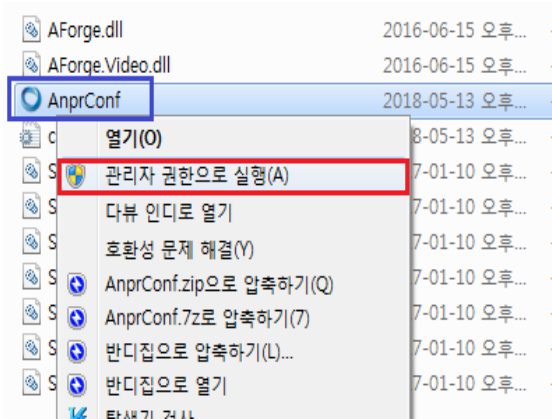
AForge.dll 2016-06-15 오후...
AForge.Video.dll 2016-06-15 오후...
AnprConf 2018-05-13 오후...
c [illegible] 8-05-13 오후...
S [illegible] 7-01-10 오후...
S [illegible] 7-01-10 오후...
S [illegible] 7-01-10 오후...
S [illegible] 7-01-10 오후...
S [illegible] 7-01-10 오후...
S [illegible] 7-01-10 오후...
S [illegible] 7-01-10 오후...

열기(O)
관리자 권한으로 실행(A)
다뷰 인디로 열기
호환성 문제 해결(Y)
AnprConf.zip으로 압축하기(Q)
AnprConf.7z로 압축하기(7)
반디집으로 압축하기(L)...
반디집으로 열기
탐색기 검사